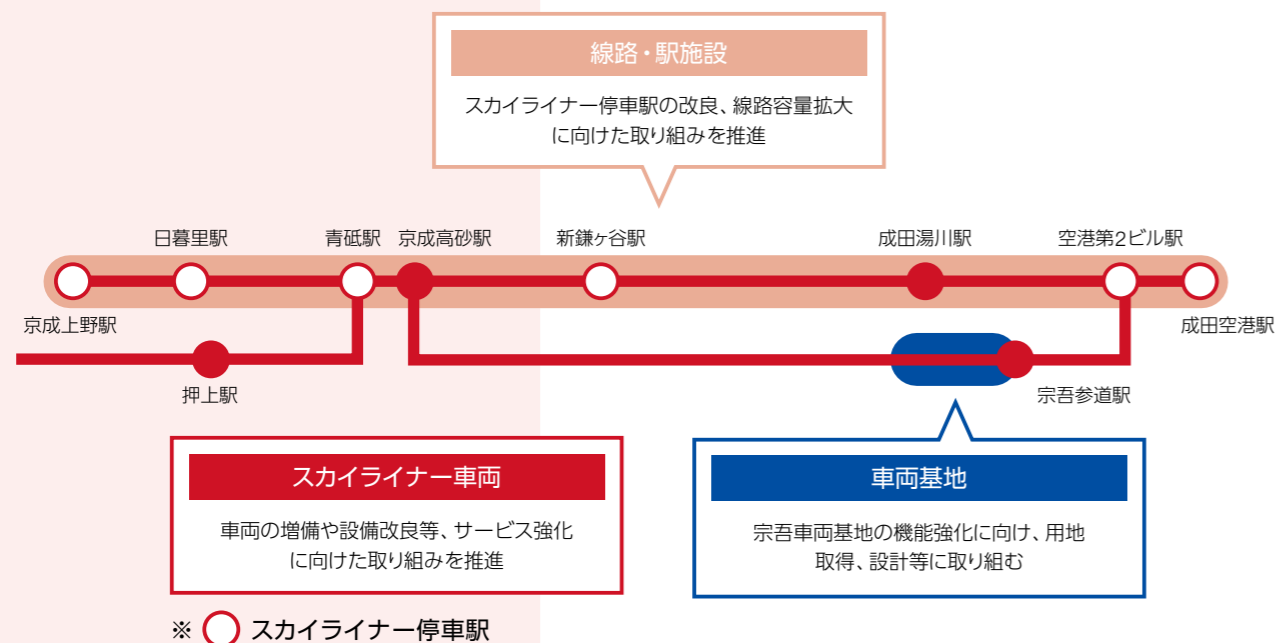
線路・駅施設

スカイライナー停車駅の改良、線路容量拡大に向けた取り組みを推進

日暮里駅
青砥駅
京成高砂駅
新鎌ヶ谷駅
成田湯川駅
空港第2ビル駅
京成上野駅
成田空港駅
押上駅
宗吾参道駅

スカイライナー車両

車両の増備や設備改良等、サービス強化に向けた取り組みを推進

車両基地

宗吾車両基地の機能強化に向け、用地取得、設計等に取り組む

※ スカイライナー停車駅